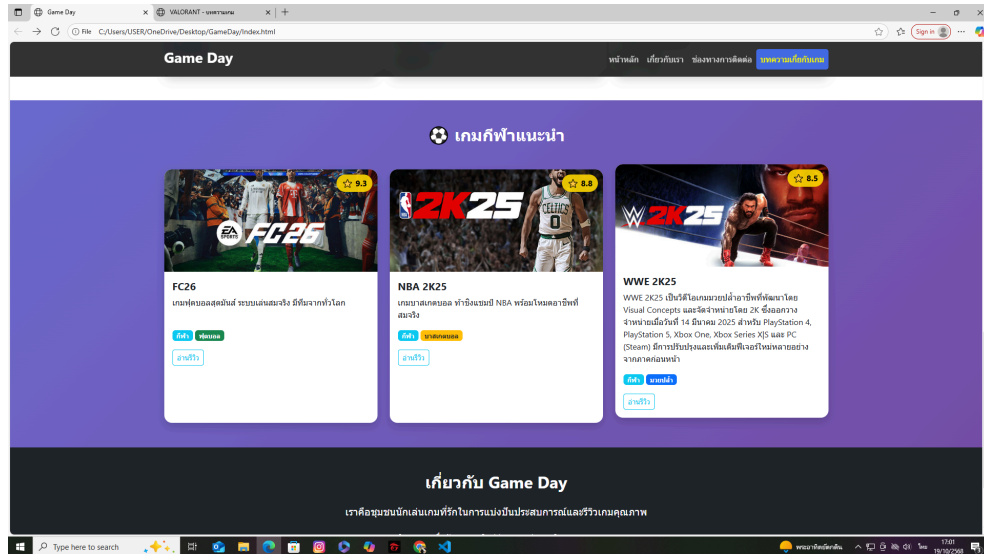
Game Day ×
VALORANT - บทความเกม ×
+
File C:/Users/USER/OneDrive/Desktop/GameDay/index.html
Sign in

Game Day
หน้าหลัก เกี่ยวกับเรา ช่องทางการติดต่อ บทความเกี่ยวกับเกม

⚽ เกมกีฬาแนะนำ

☆ 9.3
EA SPORTS FC26
FC26
เกมฟุตบอลสุดมันส์ ระบบเล่นสมจริง มีทีมจากทั่วโลก
กีฬา ฟุตบอล
อ่านรีวิว

☆ 8.8
NBA 2K25
NBA 2K25
เกมบาสเกตบอล ท้าชิงแชมป์ NBA พร้อมโหมดอาชีพที่สมจริง
กีฬา บาสเกตบอล
อ่านรีวิว

☆ 8.5
WWE 2K25
WWE 2K25
WWE 2K25 เป็นวิดีโอเกมมวยปล้ำอาชีพที่พัฒนาโดย Visual Concepts และจัดจำหน่ายโดย 2K ซึ่งออกวางจำหน่ายเมื่อวันที่ 14 มีนาคม 2025 สำหรับ PlayStation 4, PlayStation 5, Xbox One, Xbox Series X|S และ PC (Steam) มีการปรับปรุงและเพิ่มเติมฟีเจอร์ใหม่หลายอย่างจากภาคก่อนหน้า
กีฬา มวยปล้ำ
อ่านรีวิว

เกี่ยวกับ Game Day
เราคือชุมชนนักเล่นเกมที่รักในการแบ่งปันประสบการณ์และรีวิวเกมคุณภาพ

Type here to search
พระอาทิตย์ตกดิน
ไทย
17:01
19/10/2568